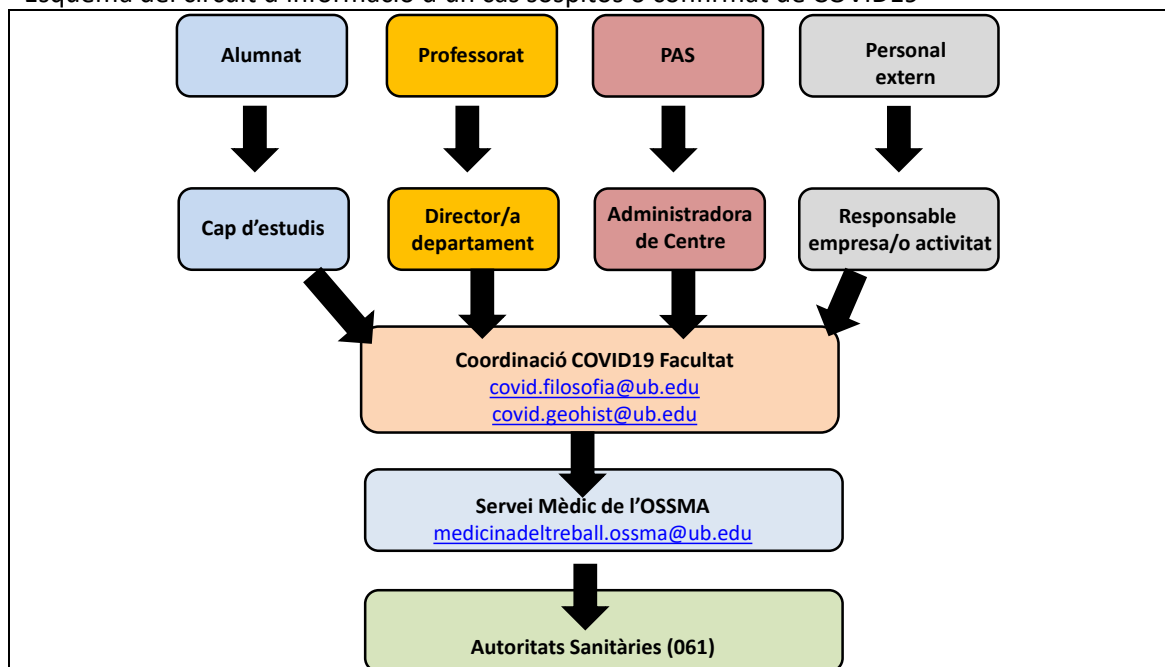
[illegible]

Alumnat

Professorat

PAS

Personal extern

Cap d'estudis

Director/a departament

Administradora de Centre

Responsable empresa/o activitat

Coordinació COVID19 Facultat
covid.filosofia@ub.edu
covid.geohist@ub.edu

Servei Mèdic de l'OSSMA
medicinadeltreball.ossma@ub.edu

Autoritats Sanitàries (061)